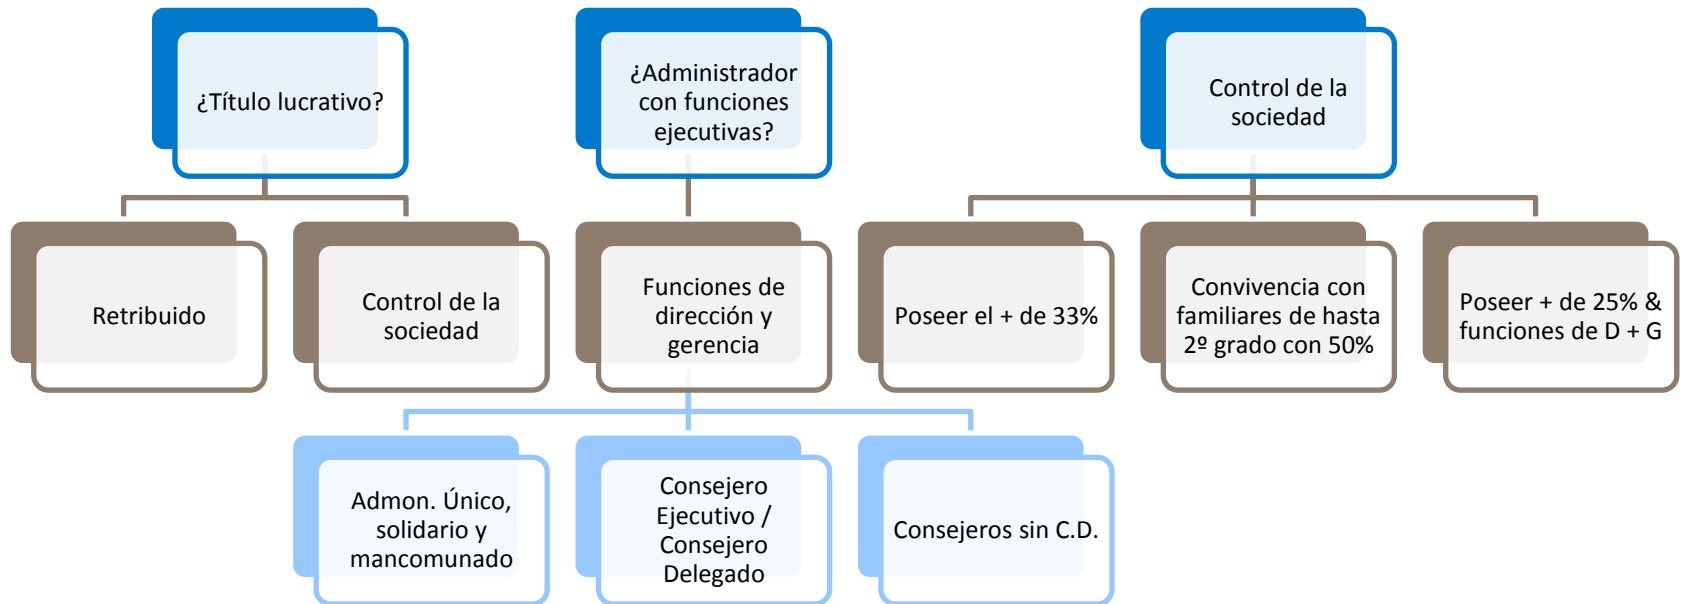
¿Título lucrativo?

Retribuido

Control de la sociedad

¿Administrador con funciones ejecutivas?

Funciones de dirección y gerencia

Admon. Único, solidario y mancomunado

Consejero Ejecutivo / Consejero Delegado

Consejeros sin C.D.

Control de la sociedad

Poseer el + de 33%

Convivencia con familiares de hasta 2º grado con 50%

Poseer + de 25% & funciones de D + G